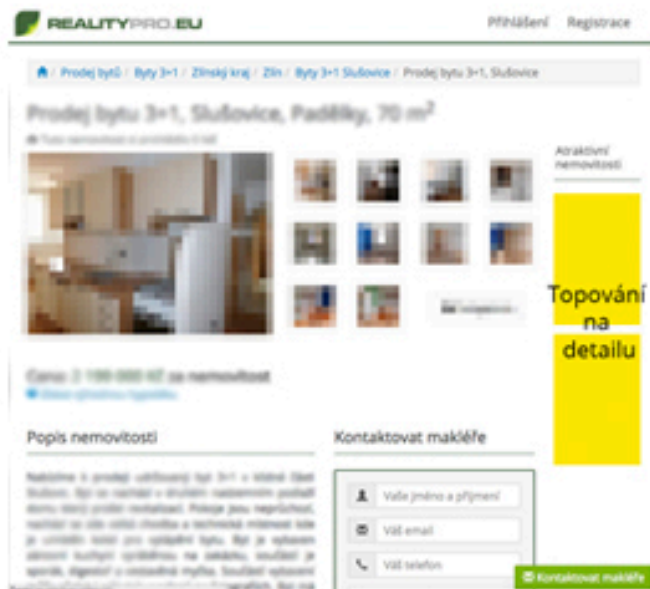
REALITYPRO.EU

Přihlášení Registrace

/ Prodej bytů / Byty 3+1 / Zlínský kraj / Zlín / Byty 3+1 Slušovice / Prodej bytu 3+1, Slušovice

Prodej bytu 3+1, Slušovice, Padělky, 70 m²

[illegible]

Atraktivní nemovitosti

Topování na detailu

Cena: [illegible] za nemovitost

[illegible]

Popis nemovitosti

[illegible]

Kontaktovat makléře

Vaše jméno a příjmení

Váš email

Váš telefon

Kontaktovat makléře